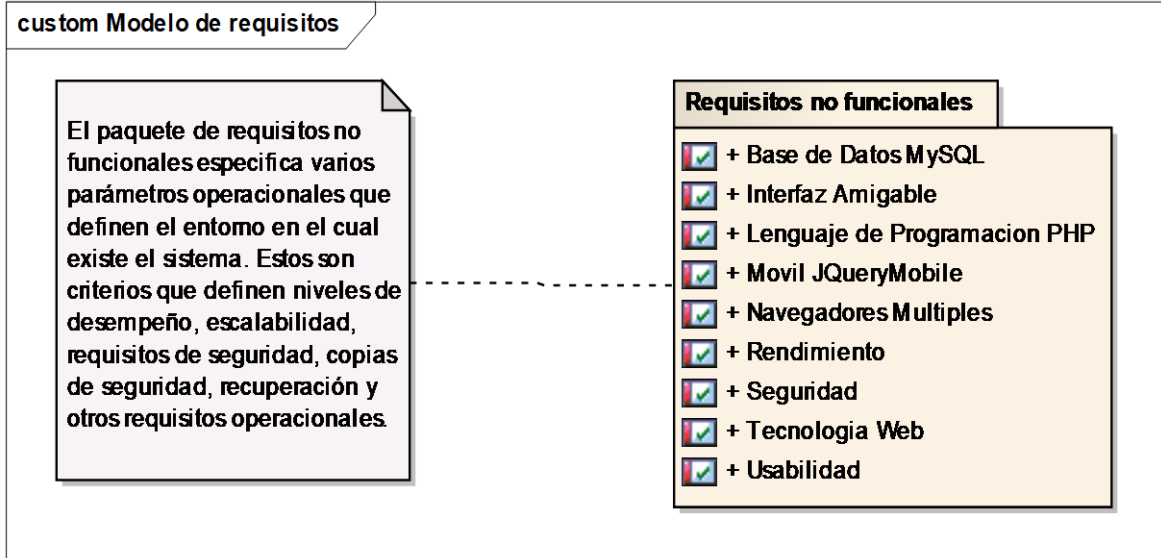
custom Modelo de requisitos

El paquete de requisitos no funcionales especifica varios parámetros operacionales que definen el entorno en el cual existe el sistema. Estos son criterios que definen niveles de desempeño, escalabilidad, requisitos de seguridad, copias de seguridad, recuperación y otros requisitos operacionales.

Requisitos no funcionales

+ Base de Datos MySQL
+ Interfaz Amigable
+ Lenguaje de Programacion PHP
+ Movil JQueryMobile
+ Navegadores Multiples
+ Rendimiento
+ Seguridad
+ Tecnologia Web
+ Usabilidad